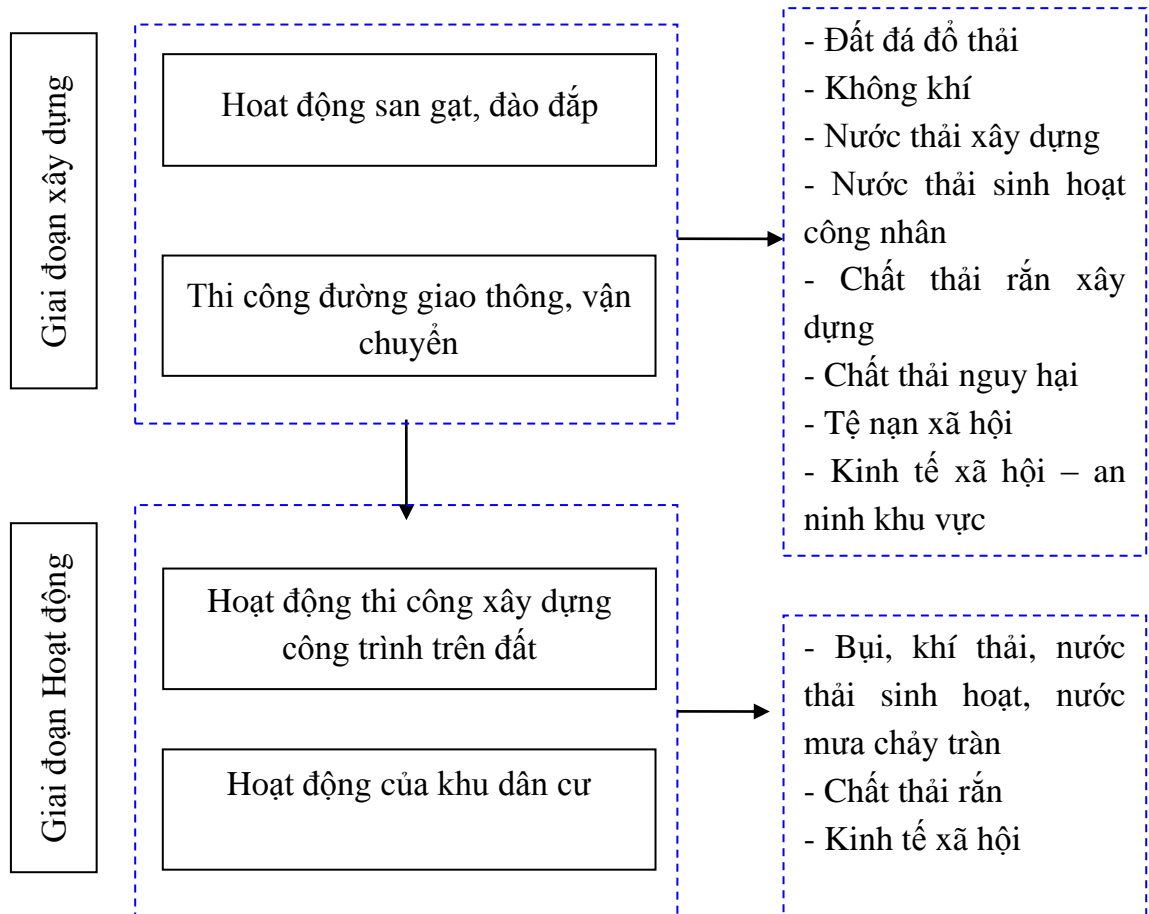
Giai đoạn xây dựng

Hoạt động san gạt, đào đắp

Thi công đường giao thông, vận chuyển

- Đất đá đổ thải
- Không khí
- Nước thải xây dựng
- Nước thải sinh hoạt công nhân
- Chất thải rắn xây dựng
- Chất thải nguy hại
- Tệ nạn xã hội
- Kinh tế xã hội – an ninh khu vực

Giai đoạn Hoạt động

Hoạt động thi công xây dựng công trình trên đất

Hoạt động của khu dân cư

- Bụi, khí thải, nước thải sinh hoạt, nước mưa chảy tràn
- Chất thải rắn
- Kinh tế xã hội